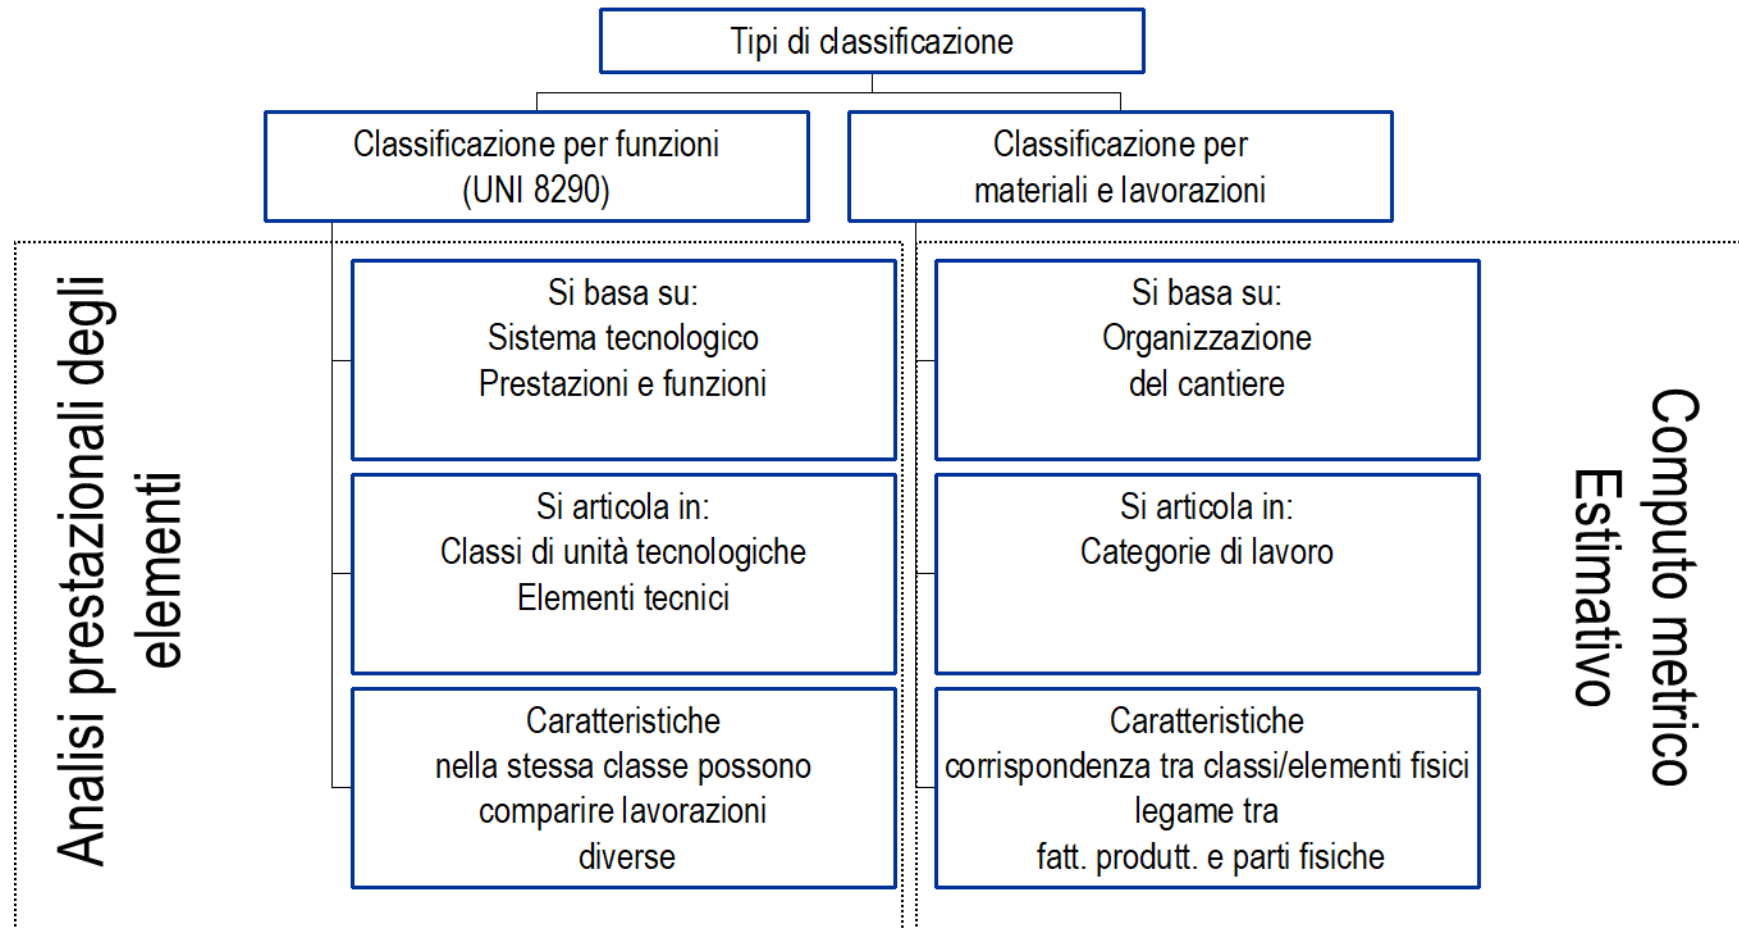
Tipi di classificazione

Classificazione per funzioni (UNI 8290)

Classificazione per materiali e lavorazioni

Analisi prestazionali degli elementi

Si basa su:
Sistema tecnologico
Prestazioni e funzioni

Si articola in:
Classi di unità tecnologiche
Elementi tecnici

Caratteristiche
nella stessa classe possono comparire lavorazioni diverse

Si basa su:
Organizzazione del cantiere

Si articola in:
Categorie di lavoro

Caratteristiche
corrispondenza tra classi/elementi fisici
legame tra
fatt. produtt. e parti fisiche

Computo metrico Estimativo